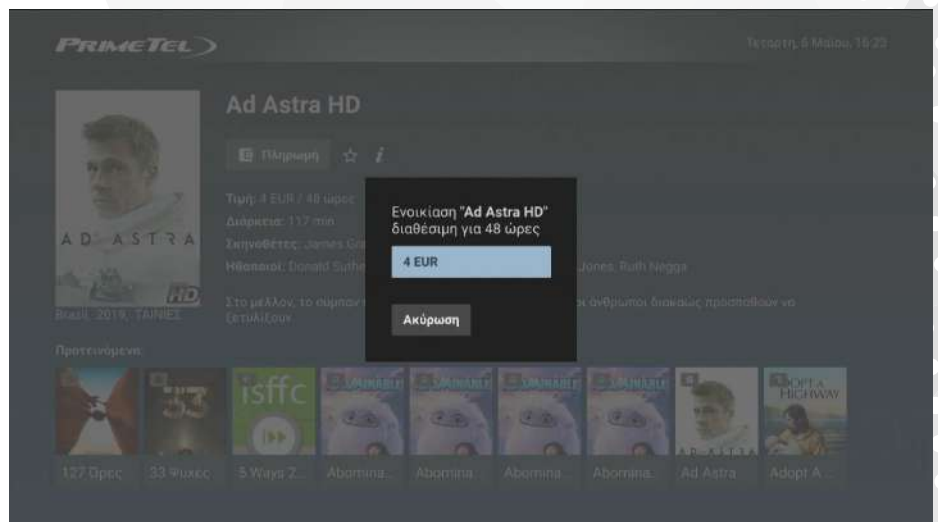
PRIMETEL

Τετάρτη, 6 Μαΐου, 16:23

AD ASTRA

HD

Brazil, 2019, ΤΑΙΝΙΕΣ

Ad Astra HD

Πληρωμή

Τιμή: 4 EUR / 48 ώρες
Διάρκεια: 117 min
Σκηνοθέτες: James Gr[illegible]
Ηθοποιοί: Donald Suthe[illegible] Jones, Ruth Negga

Στο μέλλον, το σύμπαν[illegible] οι άνθρωποι διακαώς προσπαθούν να εξελίξουν.

Ενοικίαση "Ad Astra HD" διαθέσιμη για 48 ώρες

4 EUR

Ακύρωση

Προτεινόμενα

isffc

ADOPT A HIGHWAY

AD ASTRA

127 Ώρες

33 Ψυχές

5 Ways 2...

Abomina...

Abomina...

Abomina...

Abomina...

Ad Astra

Adopt A...